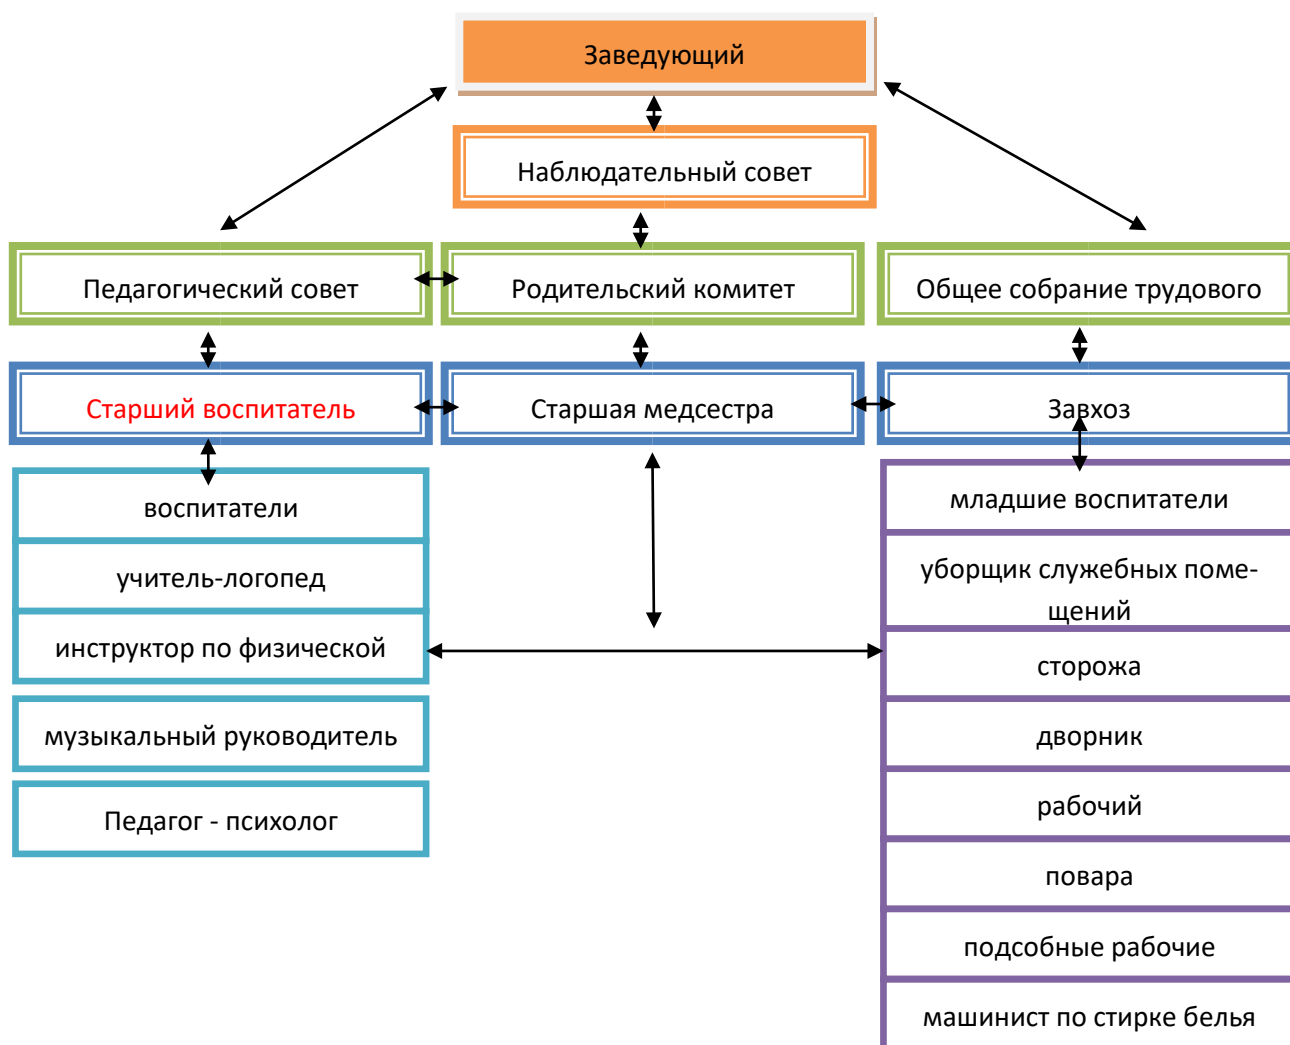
Заведующий

Наблюдательный совет

Педагогический совет

Родительский комитет

Общее собрание трудового

Старший воспитатель

Старшая медсестра

Завхоз

воспитатели

учитель-логопед

инструктор по физической

музыкальный руководитель

Педагог - психолог

младшие воспитатели

уборщик служебных помещений

сторожа

дворник

рабочий

повара

подсобные рабочие

машинист по стирке белья